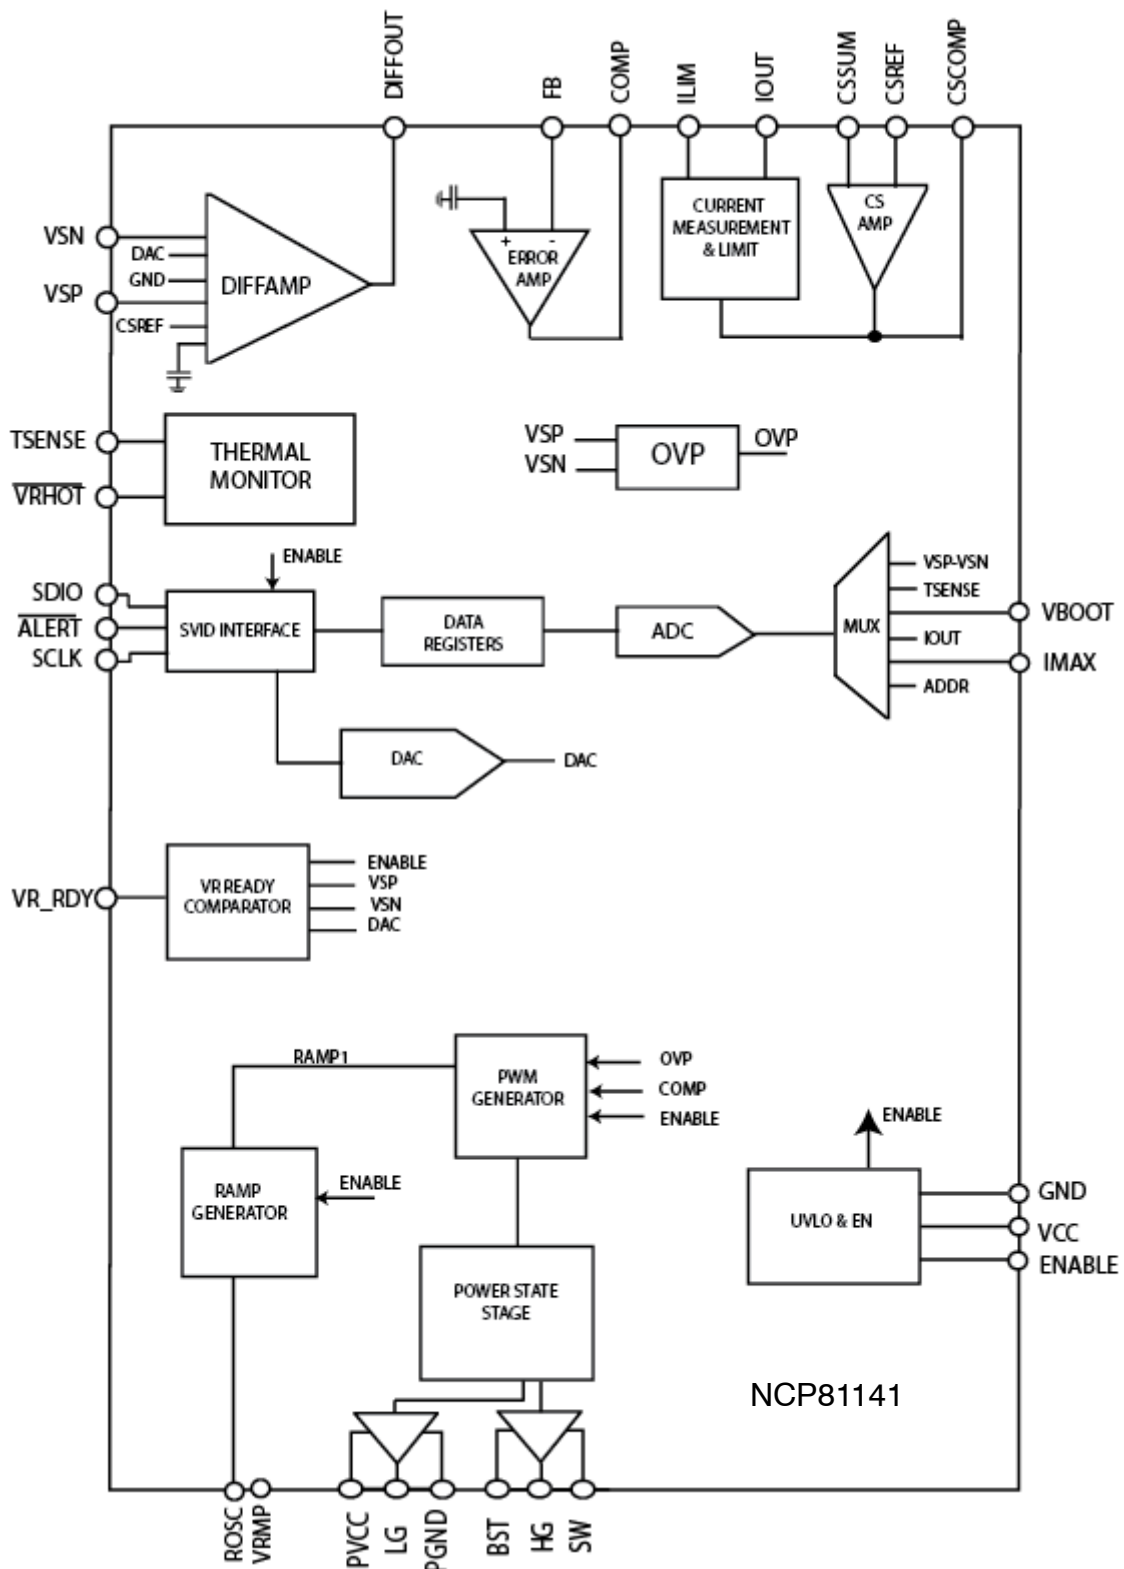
DIFFOUT
FB
COMP
ILIM
IOUT
CSSUM
CSREF
CSCOMP

VSN
DAC
GND
DIFFAMP
VSP
CSREF

+
-
ERROR AMP

CURRENT MEASUREMENT & LIMIT

CS AMP

TSENSE
THERMAL MONITOR
$\overline{\text{VRHOT}}$

VSP
VSN
OVP
OVP

ENABLE
SDIO
$\overline{\text{ALERT}}$
SCLK
SVID INTERFACE
DATA REGISTERS
ADC
MUX
VSP-VSN
TSENSE
IOUT
ADDR
VBOOT
IMAX

DAC
DAC

VR_RDY
VR READY COMPARATOR
ENABLE
VSP
VSN
DAC

RAMP1
PWM GENERATOR
OVP
COMP
ENABLE

RAMP GENERATOR
ENABLE

ENABLE
UVLO & EN
GND
VCC
ENABLE

POWER STATE STAGE

NCP81141

ROSC
VRMP
PVCC
LG
PGND
BST
HG
SW